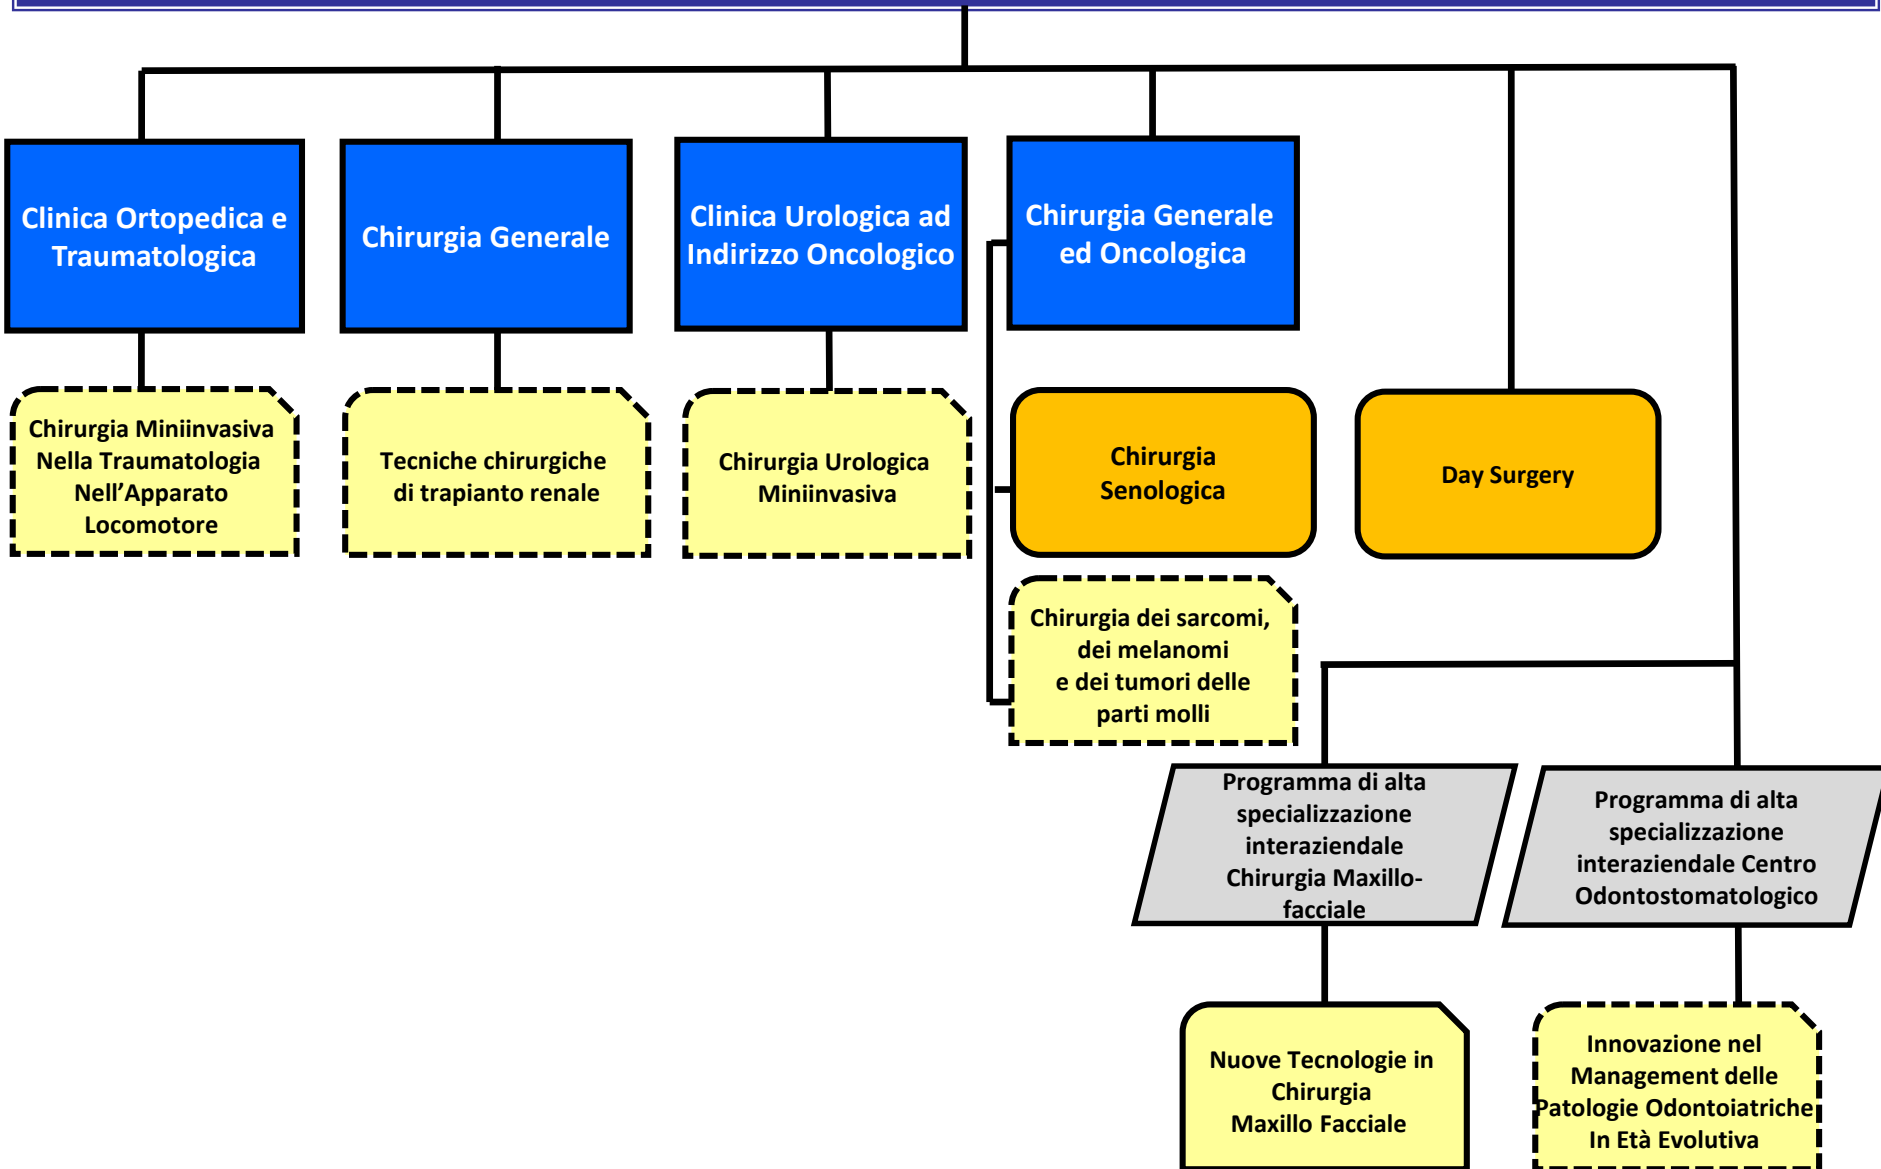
Clinica Ortopedica e Traumatologica

Chirurgia Generale

Clinica Urologica ad Indirizzo Oncologico

Chirurgia Generale ed Oncologica

Chirurgia Miniinvasiva Nella Traumatologia Nell’Apparato Locomotore

Tecniche chirurgiche di trapianto renale

Chirurgia Urologica Miniinvasiva

Chirurgia Senologica

Day Surgery

Chirurgia dei sarcomi, dei melanomi e dei tumori delle parti molli

Programma di alta specializzazione interaziendale Chirurgia Maxillo-facciale

Programma di alta specializzazione interaziendale Centro Odontostomatologico

Nuove Tecnologie in Chirurgia Maxillo Facciale

Innovazione nel Management delle Patologie Odontoiatriche In Età Evolutiva